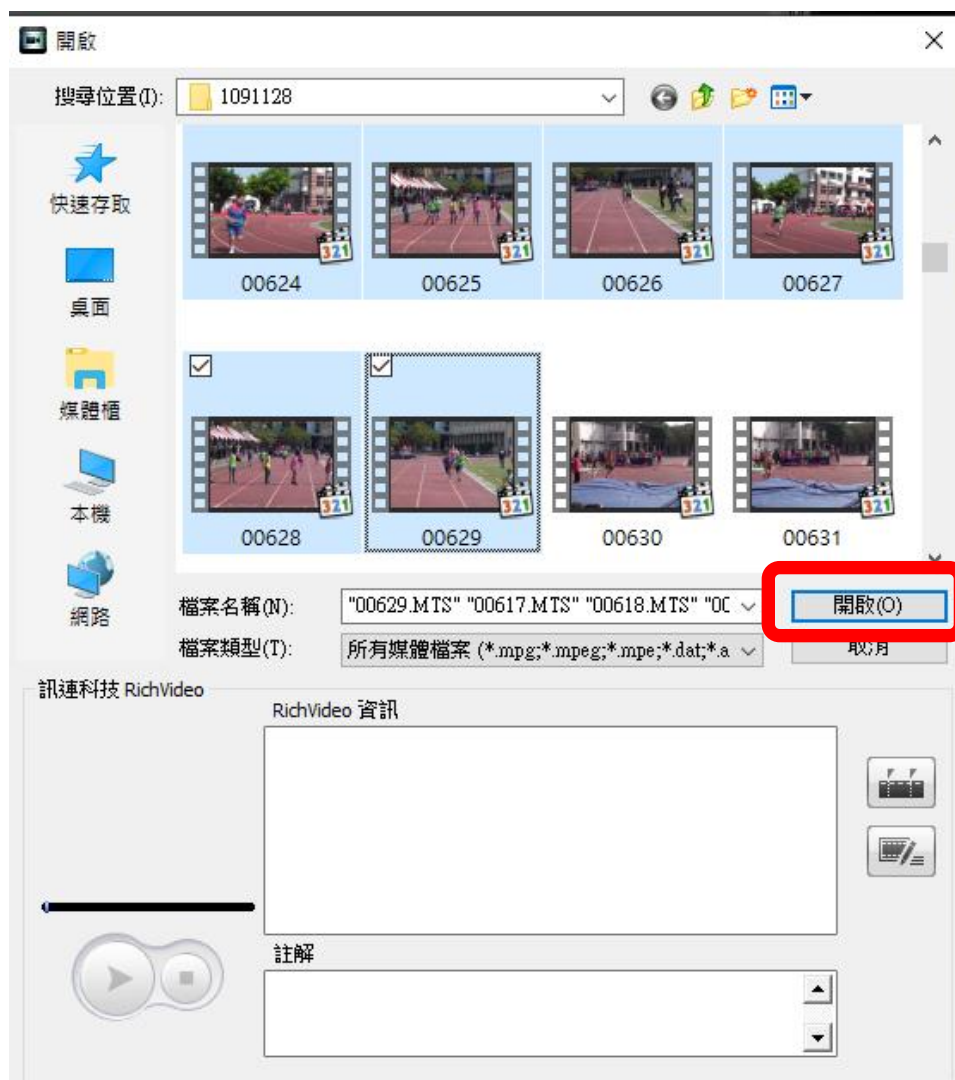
開啟

搜尋位置(I): 1091128

快速存取

桌面

媒體櫃

本機

網路

00624 00625 00626 00627

00628 00629 00630 00631

檔案名稱(N): "00629.MTS" "00617.MTS" "00618.MTS" "0C

檔案類型(T): 所有媒體檔案 (*.mpg;*.mpeg;*.mpe;*.dat;*.a

開啟(O)

取消

訊連科技 RichVideo

RichVideo 資訊

註解